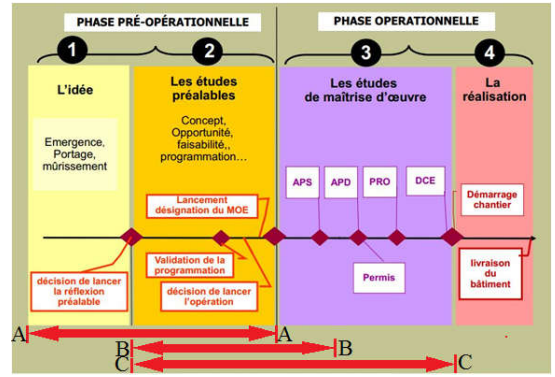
PHASE PRÉ-OPÉRATIONNELLE

PHASE OPERATIONNELLE

1

L'idée

Emergence, Portage, mûrissement

2

Les études préalables

Concept, Opportunité, faisabilité,, programmation…

3

Les études de maîtrise d'œuvre

4

La réalisation

Lancement désignation du MOE

APS

APD

PRO

DCE

Démarrage chantier

décision de lancer la réflexion préalable

Validation de la programmation

décision de lancer l'opération

Permis

livraison du bâtiment

A

A

B

B

C

C